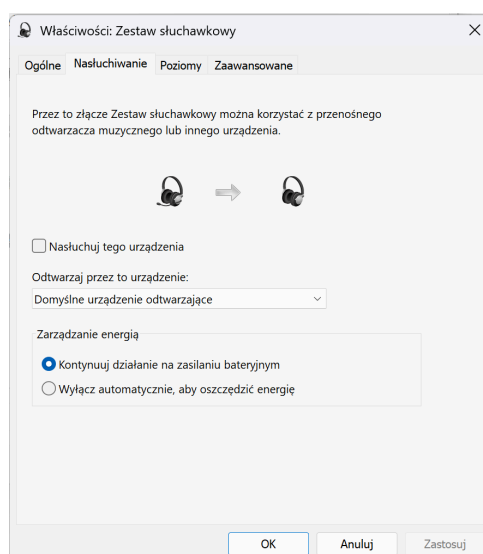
Właściwości: Zestaw słuchawkowy
×
Ogólne
Nasłuchiwanie
Poziomy
Zaawansowane

Przez to złącze Zestaw słuchawkowy można korzystać z przenośnego odtwarzacza muzycznego lub innego urządzenia.

Nasłuchuj tego urządzenia

Odtwarzaj przez to urządzenie:
Domyślne urządzenie odtwarzające

Zarządzanie energią
Kontynuuj działanie na zasilaniu bateryjnym
Wyłącz automatycznie, aby oszczędzić energię

OK
Anuluj
Zastosuj